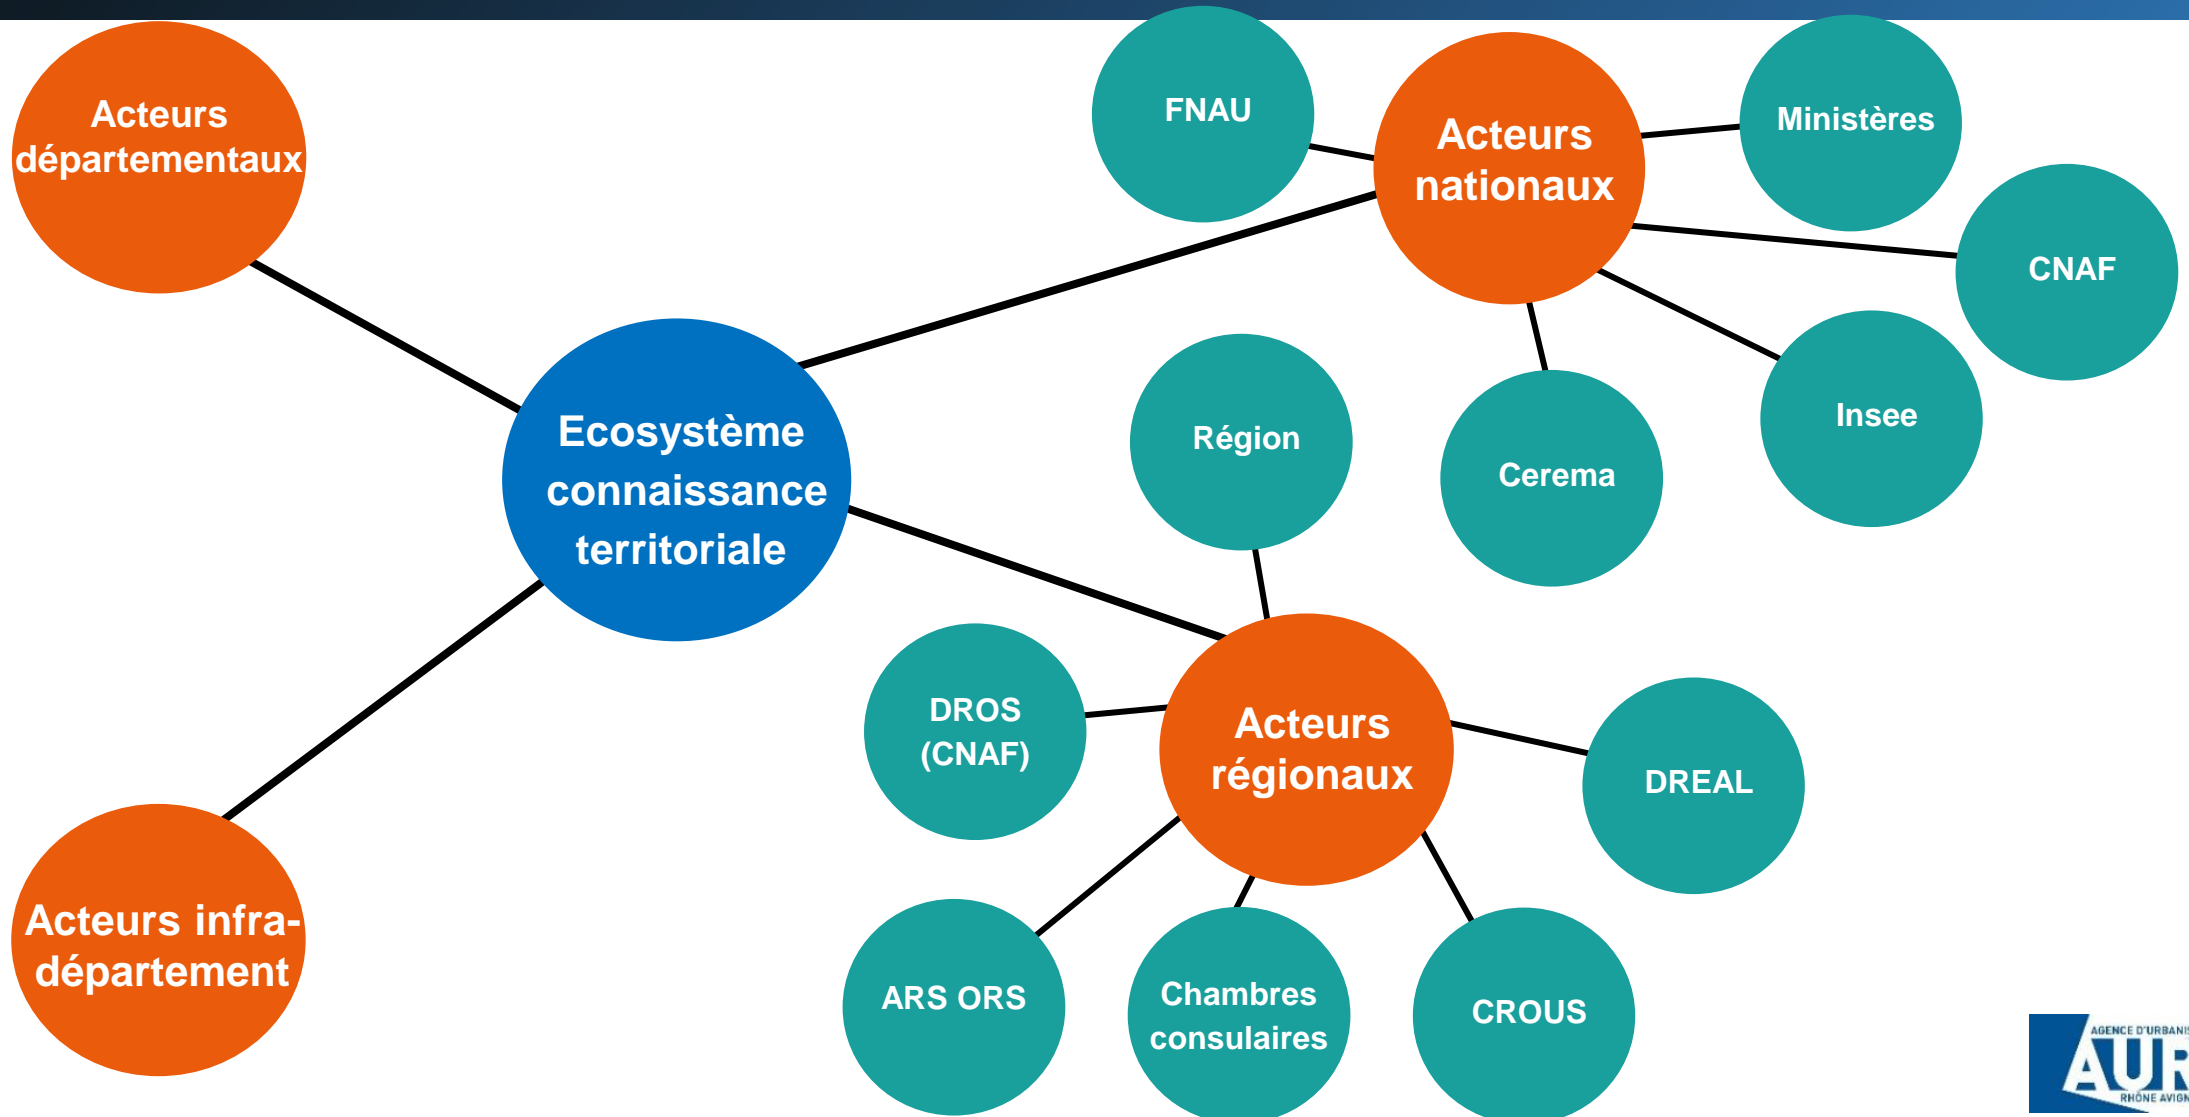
Acteurs départementaux

Ecosystème connaissance territoriale

Acteurs infra-département

FNAU

Acteurs nationaux

Ministères

CNAF

Insee

Cerema

Région

Acteurs régionaux

DROS (CNAF)

DREAL

ARS ORS

Chambres consulaires

CROUS

AGENCE D'URBANI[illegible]
AUR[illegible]
RHÔNE AVIGN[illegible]